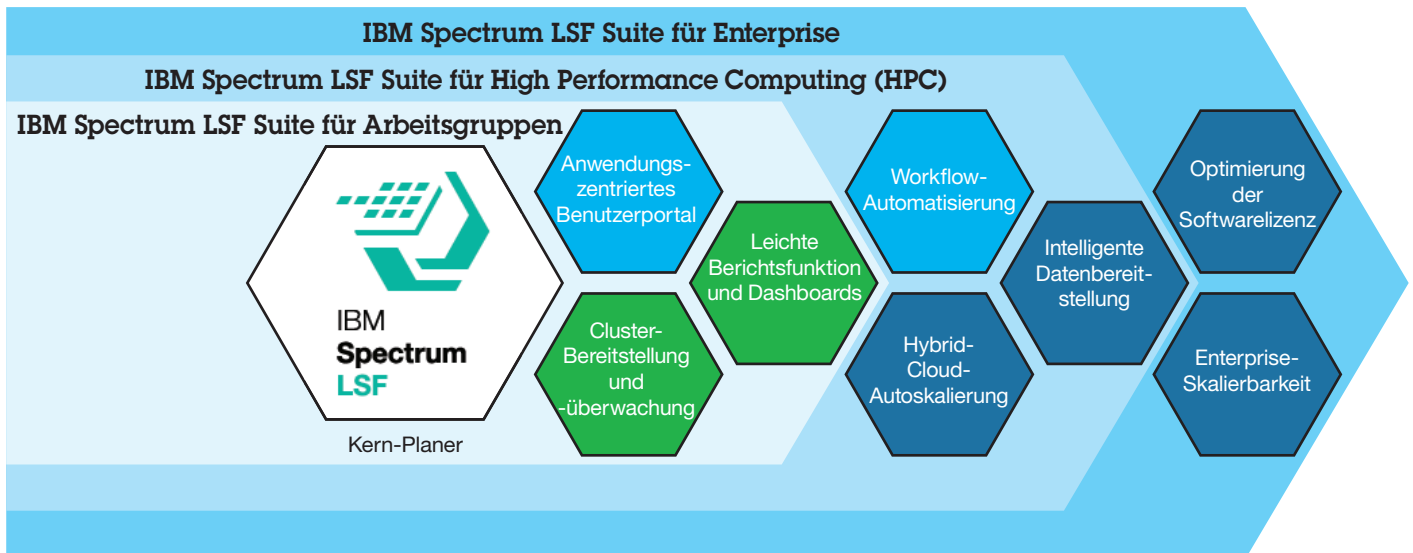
IBM Spectrum LSF Suite für Enterprise

IBM Spectrum LSF Suite für High Performance Computing (HPC)

IBM Spectrum LSF Suite für Arbeitsgruppen

IBM Spectrum LSF

Kern-Planer

Anwendungszentriertes Benutzerportal

Cluster-Bereitstellung und -überwachung

Leichte Berichtsfunktion und Dashboards

Workflow-Automatisierung

Hybrid-Cloud-Autoskalierung

Intelligente Datenbereitstellung

Optimierung der Softwarelizenz

Enterprise-Skalierbarkeit